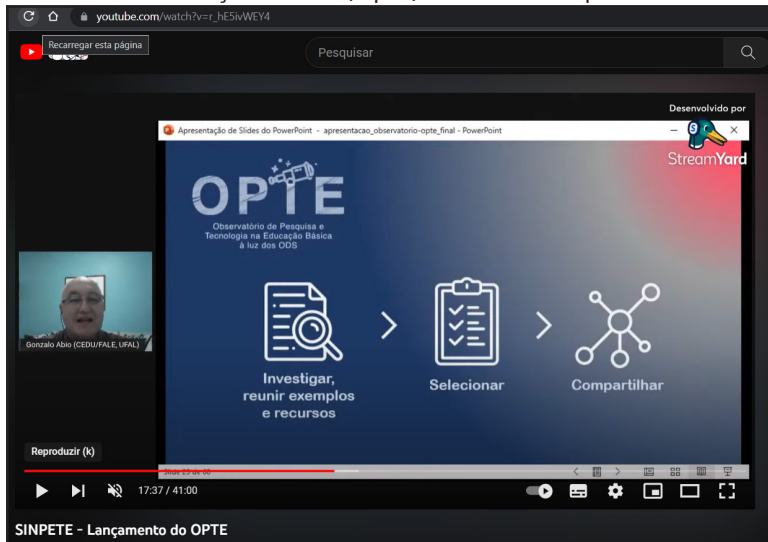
youtube.com/watch?v=r_hE5ivWEY4

Recarregar esta página

Pesquisar

Desenvolvido por

StreamYard

Apresentação de Slides do PowerPoint - apresentacao_observatorio-opte_final - PowerPoint

OPTE

Observatório de Pesquisa e Tecnologia na Educação Básica à luz dos ODS

Investigar, reunir exemplos e recursos

Selecionar

Compartilhar

Gonzalo Abio (CEDU/FALE, UFAL)

Reproduzir (k)

Slide 23 de 60

17:37 / 41:00

SINPETE - Lançamento do OPTE